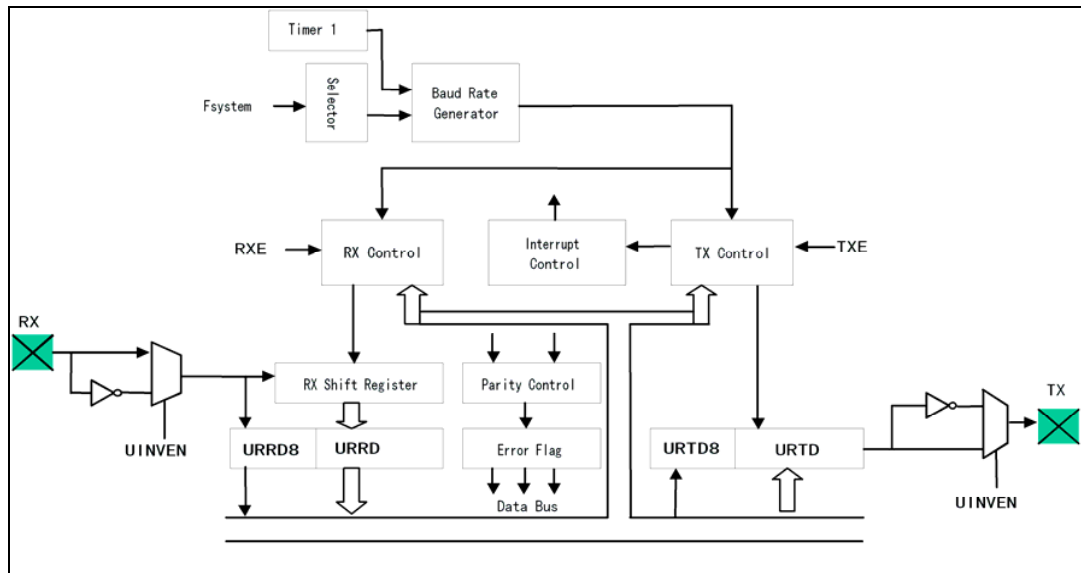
Timer 1

Fsystem

Selector

Baud Rate Generator

RXE

RX Control

Interrupt Control

TX Control

TXE

RX

RX Shift Register

Parity Control

UINVEN

URRD8

URRD

Error Flag

URTD8

URTD

TX

Data Bus

UINVEN